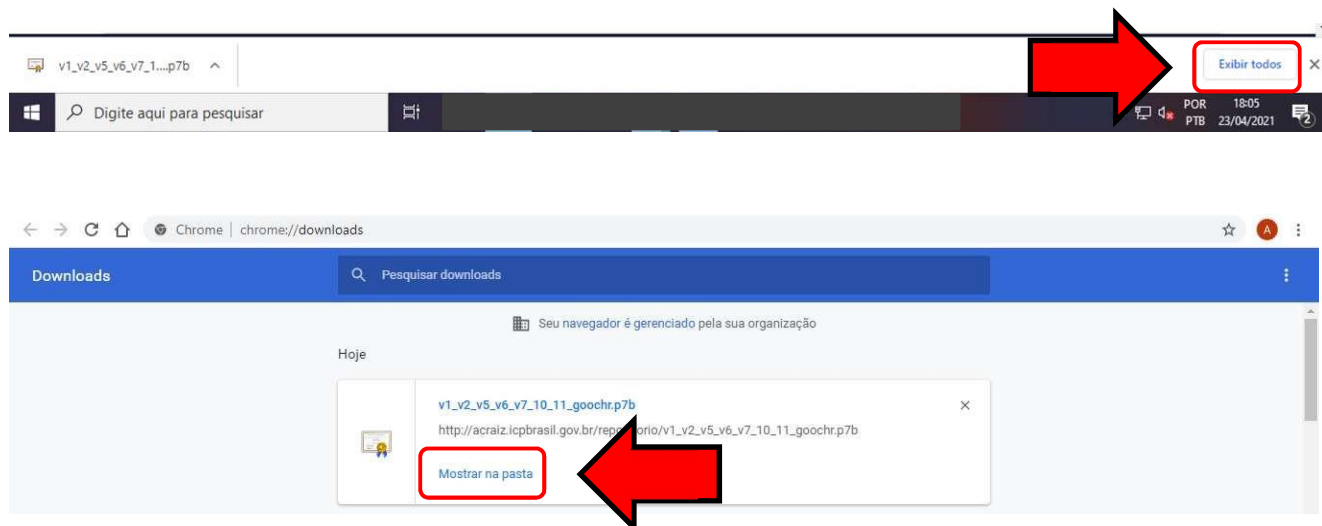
v1_v2_v5_v6_v7_1....p7b

Exibir todos

Digite aqui para pesquisar

POR PTB 18:05 23/04/2021

2

Chrome | chrome://downloads

A

Downloads

Pesquisar downloads

Seu navegador é gerenciado pela sua organização

Hoje

v1_v2_v5_v6_v7_10_11_goochr.p7b

http://acraiz.icpbrasil.gov.br/rep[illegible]orio/v1_v2_v5_v6_v7_10_11_goochr.p7b

Mostrar na pasta